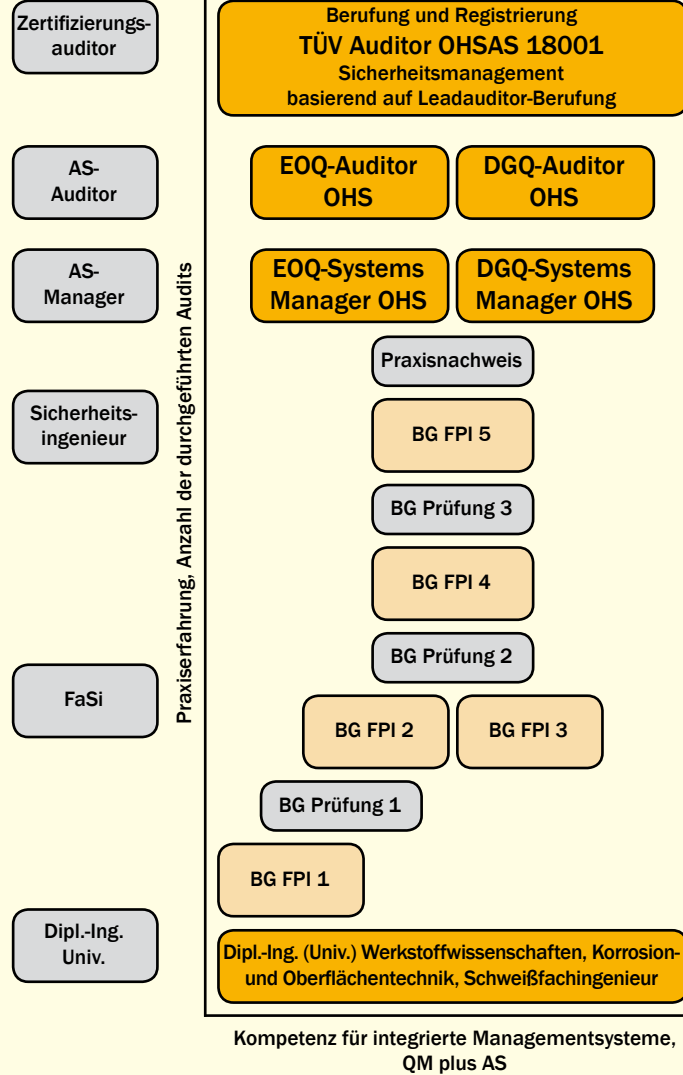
Zertifizierungsauditor

Berufung und Registrierung
TÜV Auditor OHSAS 18001
Sicherheitsmanagement
basierend auf Leadauditor-Berufung

AS-Auditor

EOQ-Auditor OHS

DGQ-Auditor OHS

AS-Manager

EOQ-Systems Manager OHS

DGQ-Systems Manager OHS

Praxiserfahrung, Anzahl der durchgeführten Audits

Praxisnachweis

Sicherheitsingenieur

BG FPI 5

BG Prüfung 3

BG FPI 4

BG Prüfung 2

FaSi

BG FPI 2

BG FPI 3

BG Prüfung 1

BG FPI 1

Dipl.-Ing. Univ.

Dipl.-Ing. (Univ.) Werkstoffwissenschaften, Korrosion- und Oberflächentechnik, Schweißfachingenieur

Kompetenz für integrierte Managementsysteme, QM plus AS